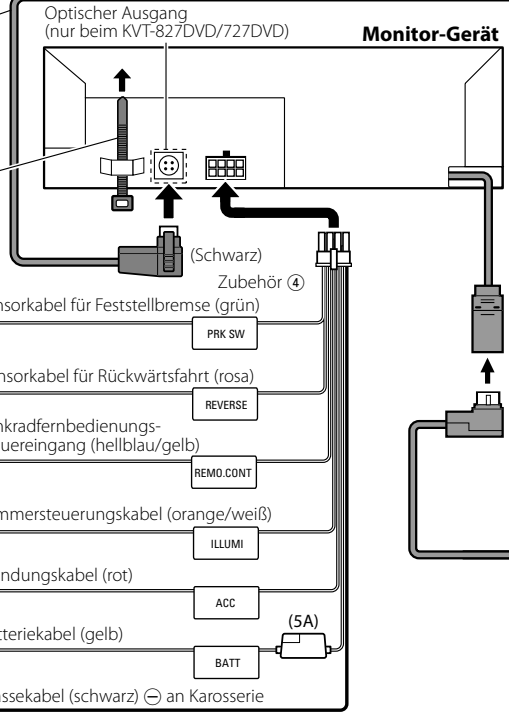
Optischer Ausgang (nur beim KVT-827DVD/727DVD)

Monitor-Gerät

(Schwarz)

Zubehör ④

nsorkabel für Feststellbremse (grün)

PRK SW

nsorkabel für Rückwärtsfahrt (rosa)

REVERSE

nkradfernbedienungs- uereingang (hellblau/gelb)

REMO.CONT

mmersteuerungskabel (orange/weiß)

ILLUMI

ndungskabel (rot)

ACC

(5A)

tteriekabel (gelb)

BATT

ssekabel (schwarz) ⊖ an Karosserie